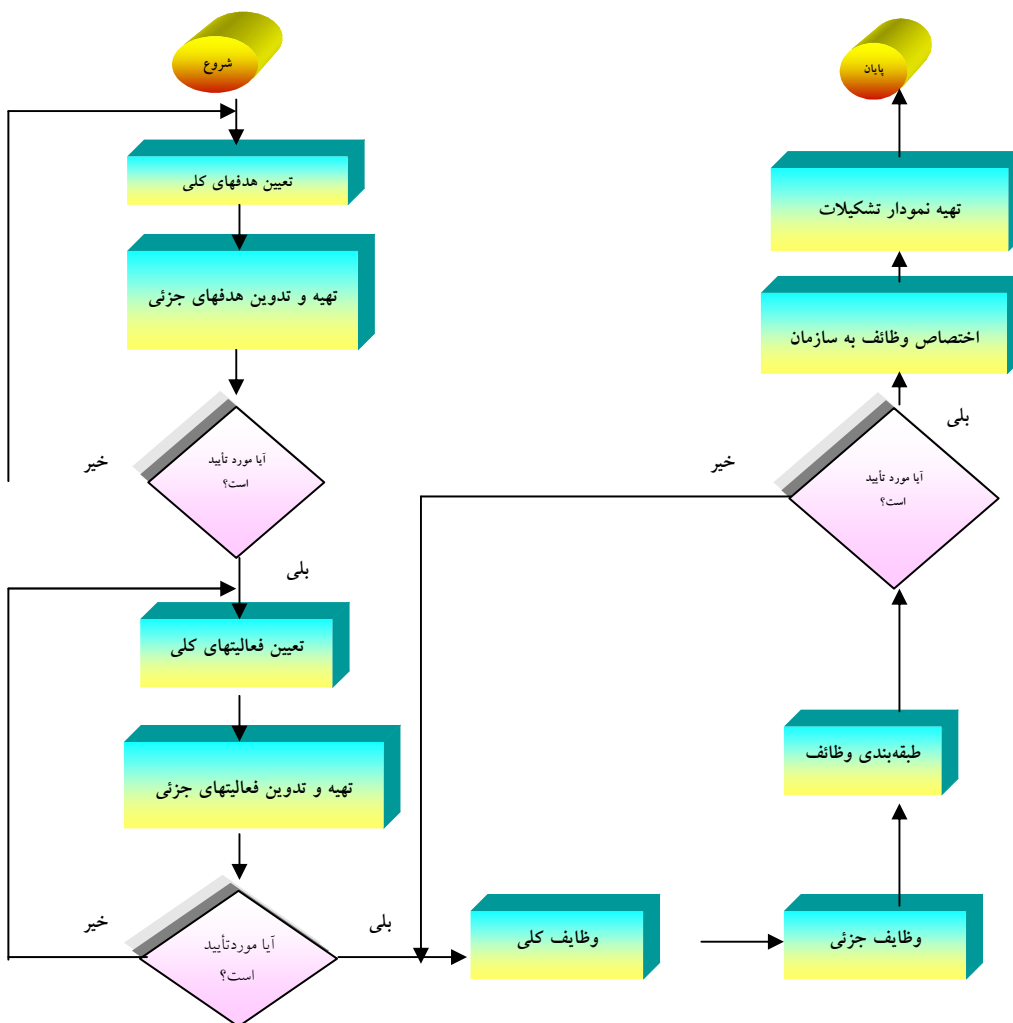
شروع

تعیین هدفهای کلی

تهیه و تدوین هدفهای جزئی

آیا مورد تأیید است؟

خیر

بلی

تعیین فعالیتهای کلی

تهیه و تدوین فعالیتهای جزئی

آیا موردتأیید است؟

خیر

بلی

وظایف کلی

وظایف جزئی

طبقه‌بندی وظائف

آیا مورد تأیید است؟

خیر

بلی

اختصاص وظائف به سازمان

تهیه نمودار تشکیلات

پایان